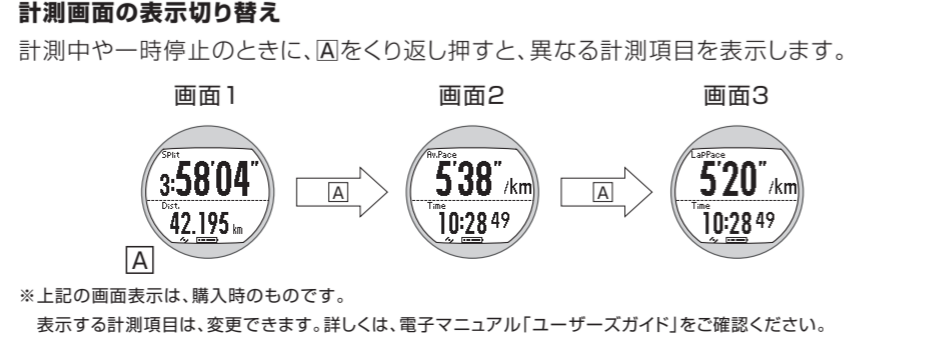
計測画面の表示切り替え

計測中や一時停止のときに、Aをくり返し押すと、異なる計測項目を表示します。

画面1

Split
3:58'04"
Dist.
42.195 km

A

A

画面2

Av.Pace
5'38" /km
Time
10:28 49

A

画面3

LapPace
5'20" /km
Time
10:28 49

※上記の画面表示は、購入時のものです。
表示する計測項目は、変更できます。詳しくは、電子マニュアル「ユーザーズガイド」をご確認ください。